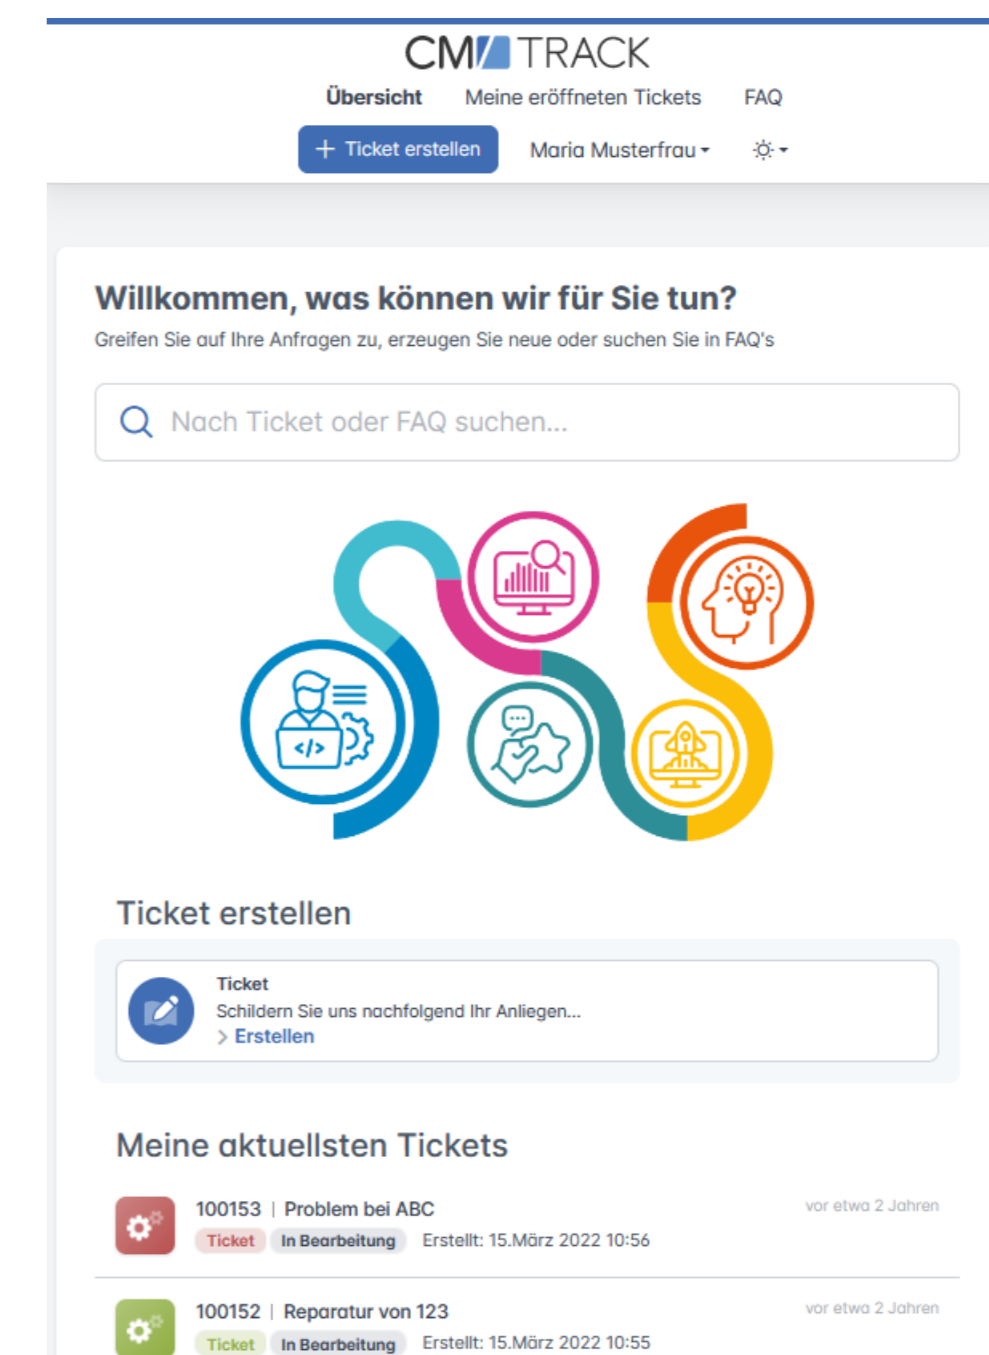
CM TRACK

Übersicht Meine eröffneten Tickets FAQ

+ Ticket erstellen Maria Musterfrau

Willkommen, was können wir für Sie tun?

Greifen Sie auf Ihre Anfragen zu, erzeugen Sie neue oder suchen Sie in FAQ's

Nach Ticket oder FAQ suchen...

Ticket erstellen

Ticket
Schildern Sie uns nachfolgend Ihr Anliegen...
> Erstellen

Meine aktuellsten Tickets

100153 | Problem bei ABC
Ticket In Bearbeitung Erstellt: 15.März 2022 10:56
vor etwa 2 Jahren

100152 | Reparatur von 123
Ticket In Bearbeitung Erstellt: 15.März 2022 10:55
vor etwa 2 Jahren